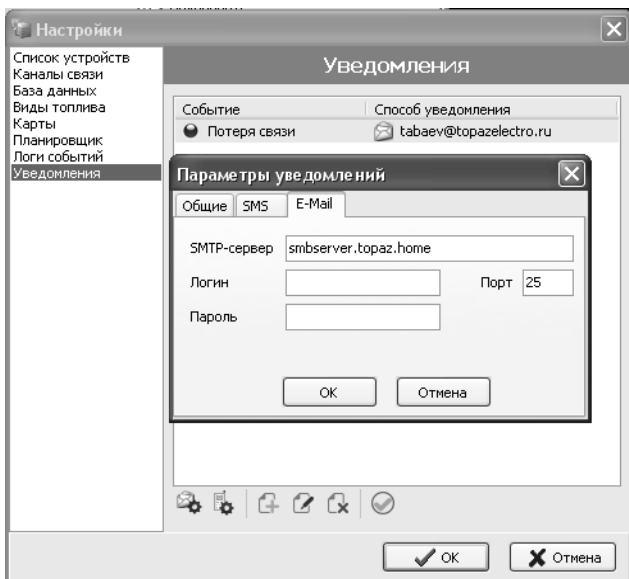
Настройки

Список устройств
Каналы связи
База данных
Виды топлива
Карты
Планировщик
Логи событий
Уведомления

Уведомления

| Событие | Способ уведомления |
|---|---|
| Потеря связи | tabaev@topazelectro.ru |

Параметры уведомлений

Общие | SMS | E-Mail

SMTP-сервер smbserver.topaz.home
Логин
Порт 25
Пароль

OK
Отмена

OK
Отмена